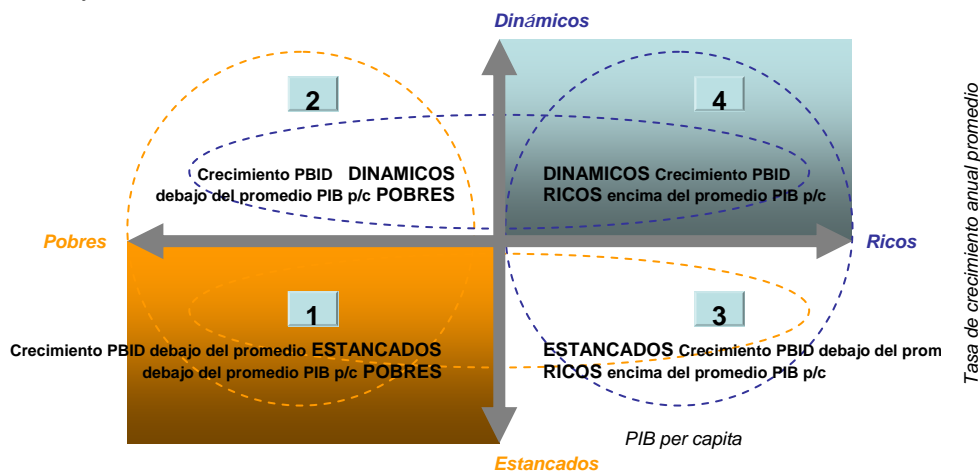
Dinámicos

2

4

Crecimiento PBID DINAMICOS debajo del promedio PIB p/c POBRES

DINAMICOS Crecimiento PBID RICOS encima del promedio PIB p/c

Pobres

Ricos

1

3

Crecimiento PBID debajo del promedio ESTANCADOS debajo del promedio PIB p/c POBRES

ESTANCADOS Crecimiento PBID debajo del prom RICOS encima del promedio PIB p/c

PIB per capita

Estancados

Tasa de crecimiento anual promedio